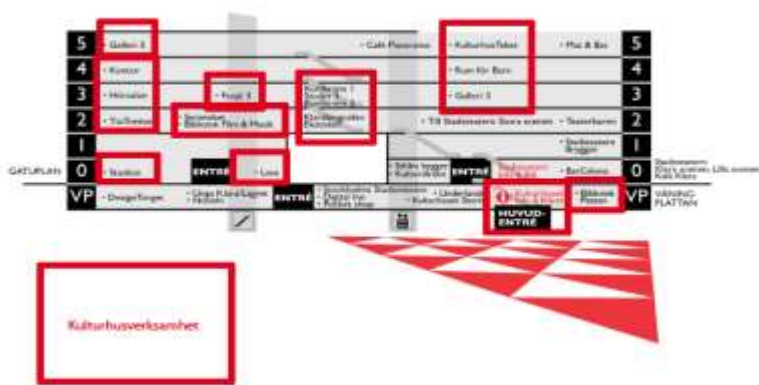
5 • Galleri 5 • Café Panorama • KulturhusTeket • Mat & Bar 5

4 • Kontor • Rum för Barn 4

3 • Hörsalen • Forum • Kulturhuset Studio • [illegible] • Galleri 3 3

2 • TioTretton • Bibliotek Film & Musik • Klarabiografen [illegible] • Till Stadsteaterns Stora scenen • Teaterbaren 2

1 • Stadsteaterns Biljetter 1

GATUPLAN 0 • Studion ENTRÉ • Lava • Sidas biljetter • Kulturshop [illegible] ENTRÉ • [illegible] • BarCafeet 0 Stadsteatern Klara scenen, Lilla scenen Kafé Klara

VP • Design/Torget • Unga Klara/Lagret • Hallen ENTRÉ • Stockholms Stadsmuseum • Teater • Kulturshop • Underjorden • Kulturhuset Stora • Kulturhuset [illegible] • Bibliotek Plattan VP VÅNING PLATTAN

HUVUD-ENTRÉ

Kulturhusverksamhet